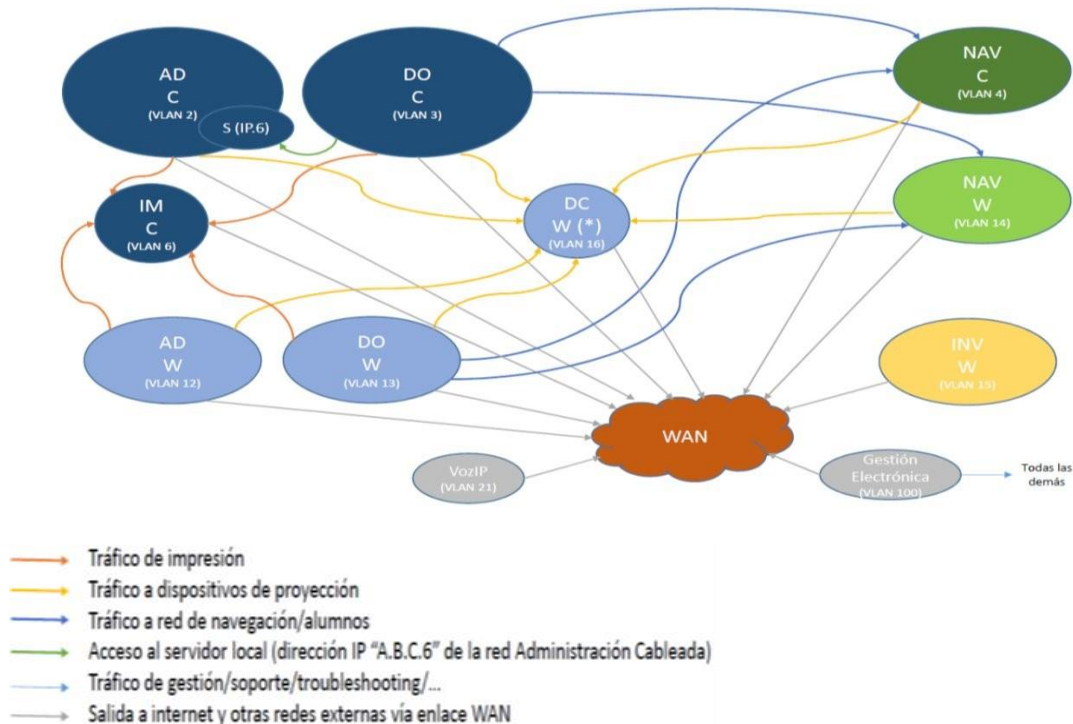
AD
C
(VLAN 2)

S (IP.6)

DO
C
(VLAN 3)

NAV
C
(VLAN 4)

NAV
W
(VLAN 14)

IM
C
(VLAN 6)

DC
W (*)
(VLAN 16)

AD
W
(VLAN 12)

DO
W
(VLAN 13)

INV
W
(VLAN 15)

WAN

VozIP
(VLAN 21)

Gestión
Electrónica
(VLAN 100)

Todas las demás

Tráfico de impresión
Tráfico a dispositivos de proyección
Tráfico a red de navegación/alumnos
Acceso al servidor local (dirección IP "A.B.C.6" de la red Administración Cableada)
Tráfico de gestión/soporte/troubleshooting/...
Salida a internet y otras redes externas vía enlace WAN